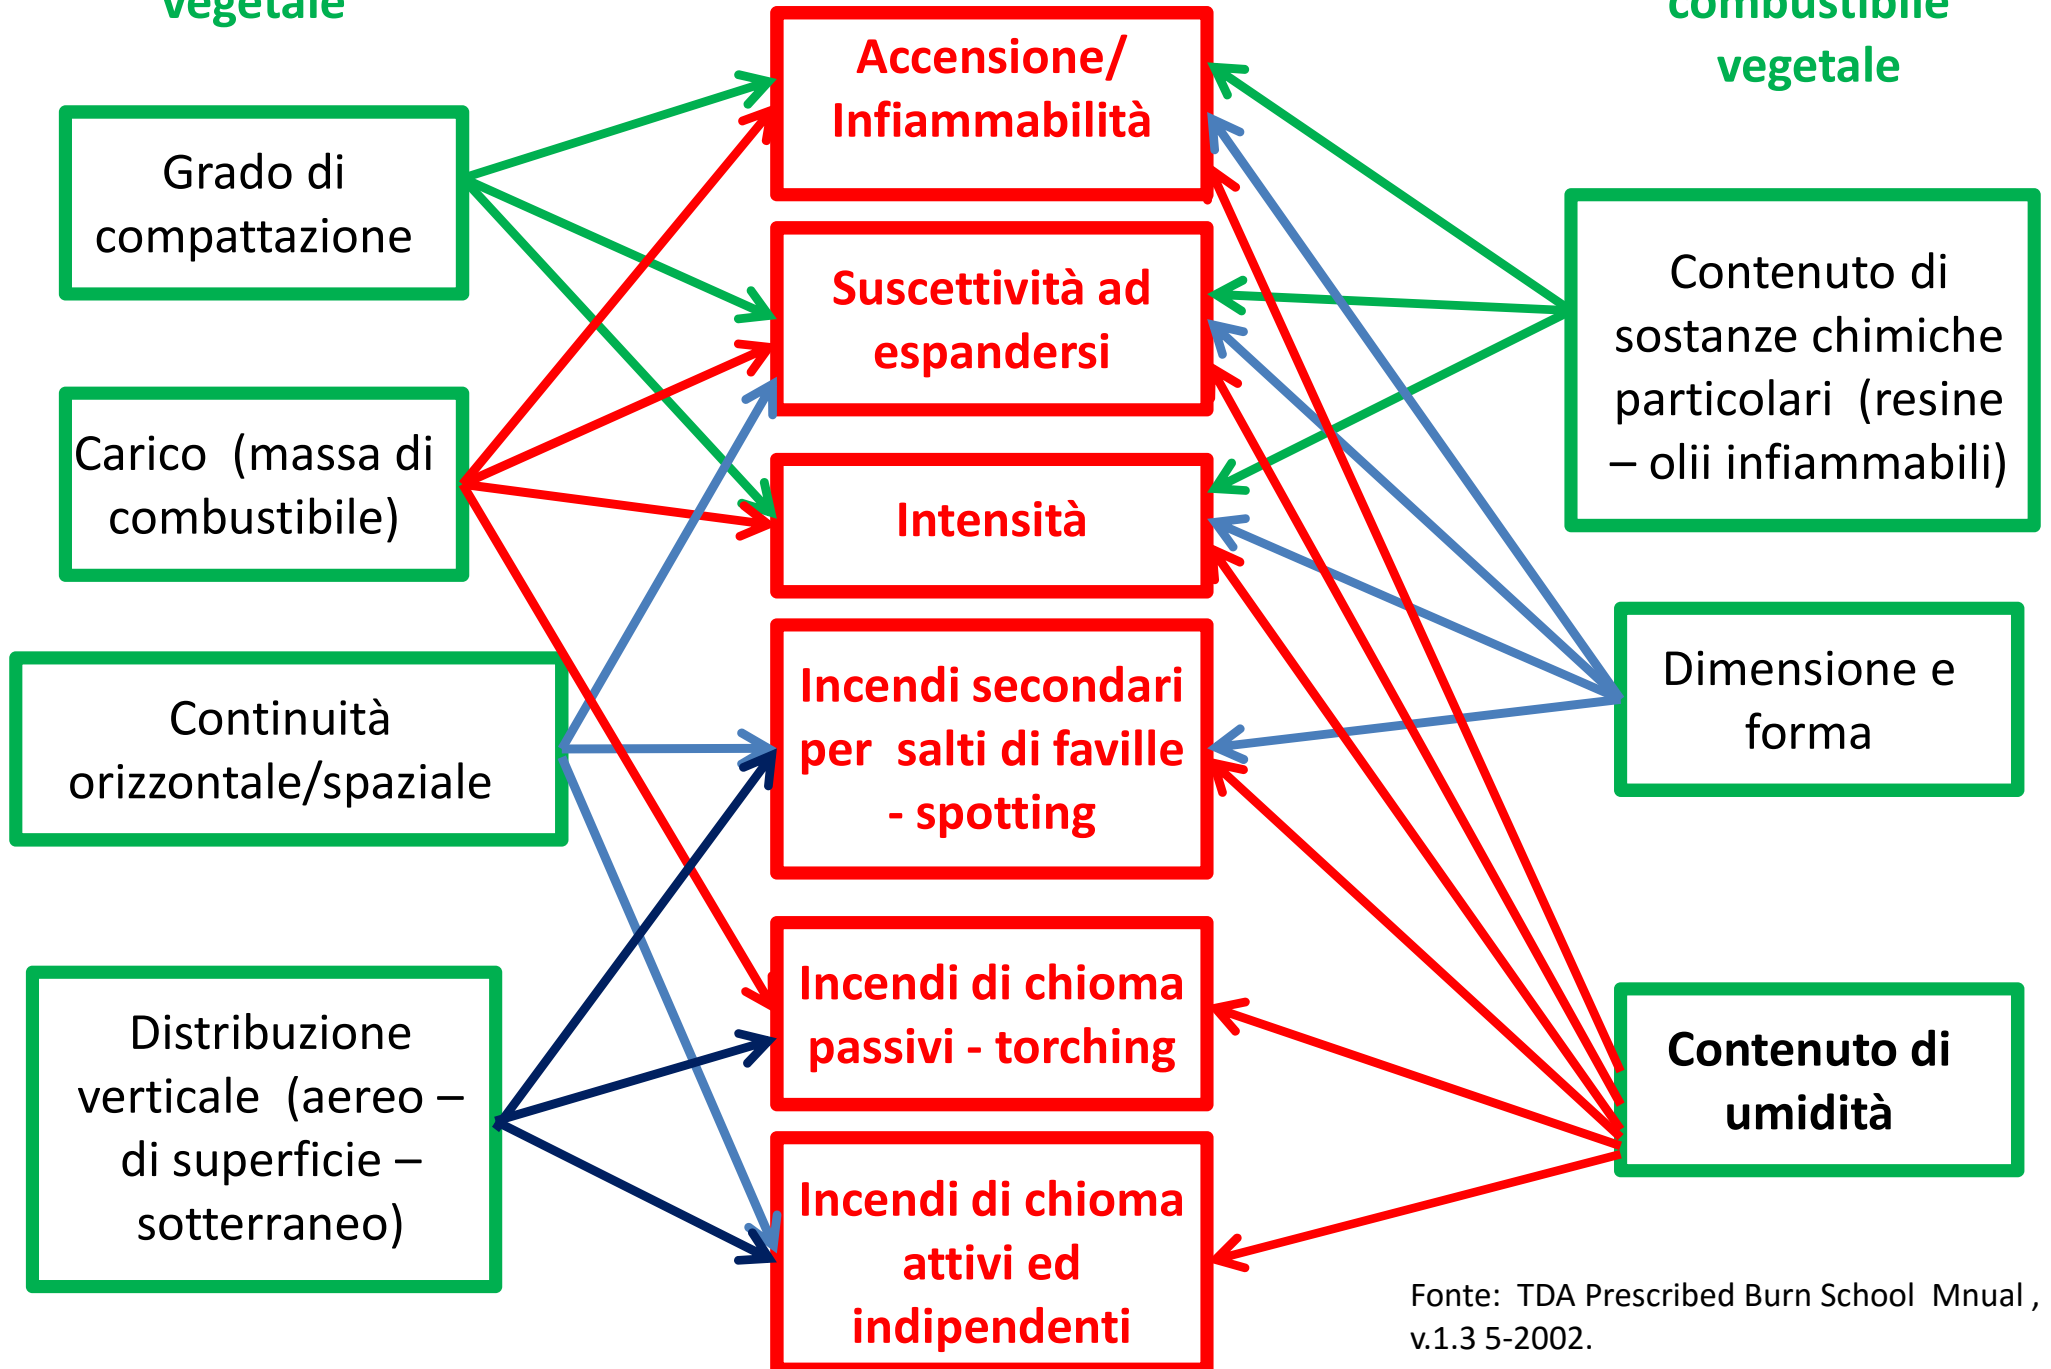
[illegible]

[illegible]
vegetale

Grado di compattazione

Carico (massa di combustibile)

Continuità orizzontale/spaziale

Distribuzione verticale (aereo – di superficie – sotterraneo)

Accensione/ Infiammabilità

Suscettività ad espandersi

Intensità

Incendi secondari per salti di faville - spotting

Incendi di chioma passivi - torching

Incendi di chioma attivi ed indipendenti

Contenuto di sostanze chimiche particolari (resine – olii infiammabili)

Dimensione e forma

Contenuto di umidità

Fonte: TDA Prescribed Burn School Mnual , v.1.3 5-2002.